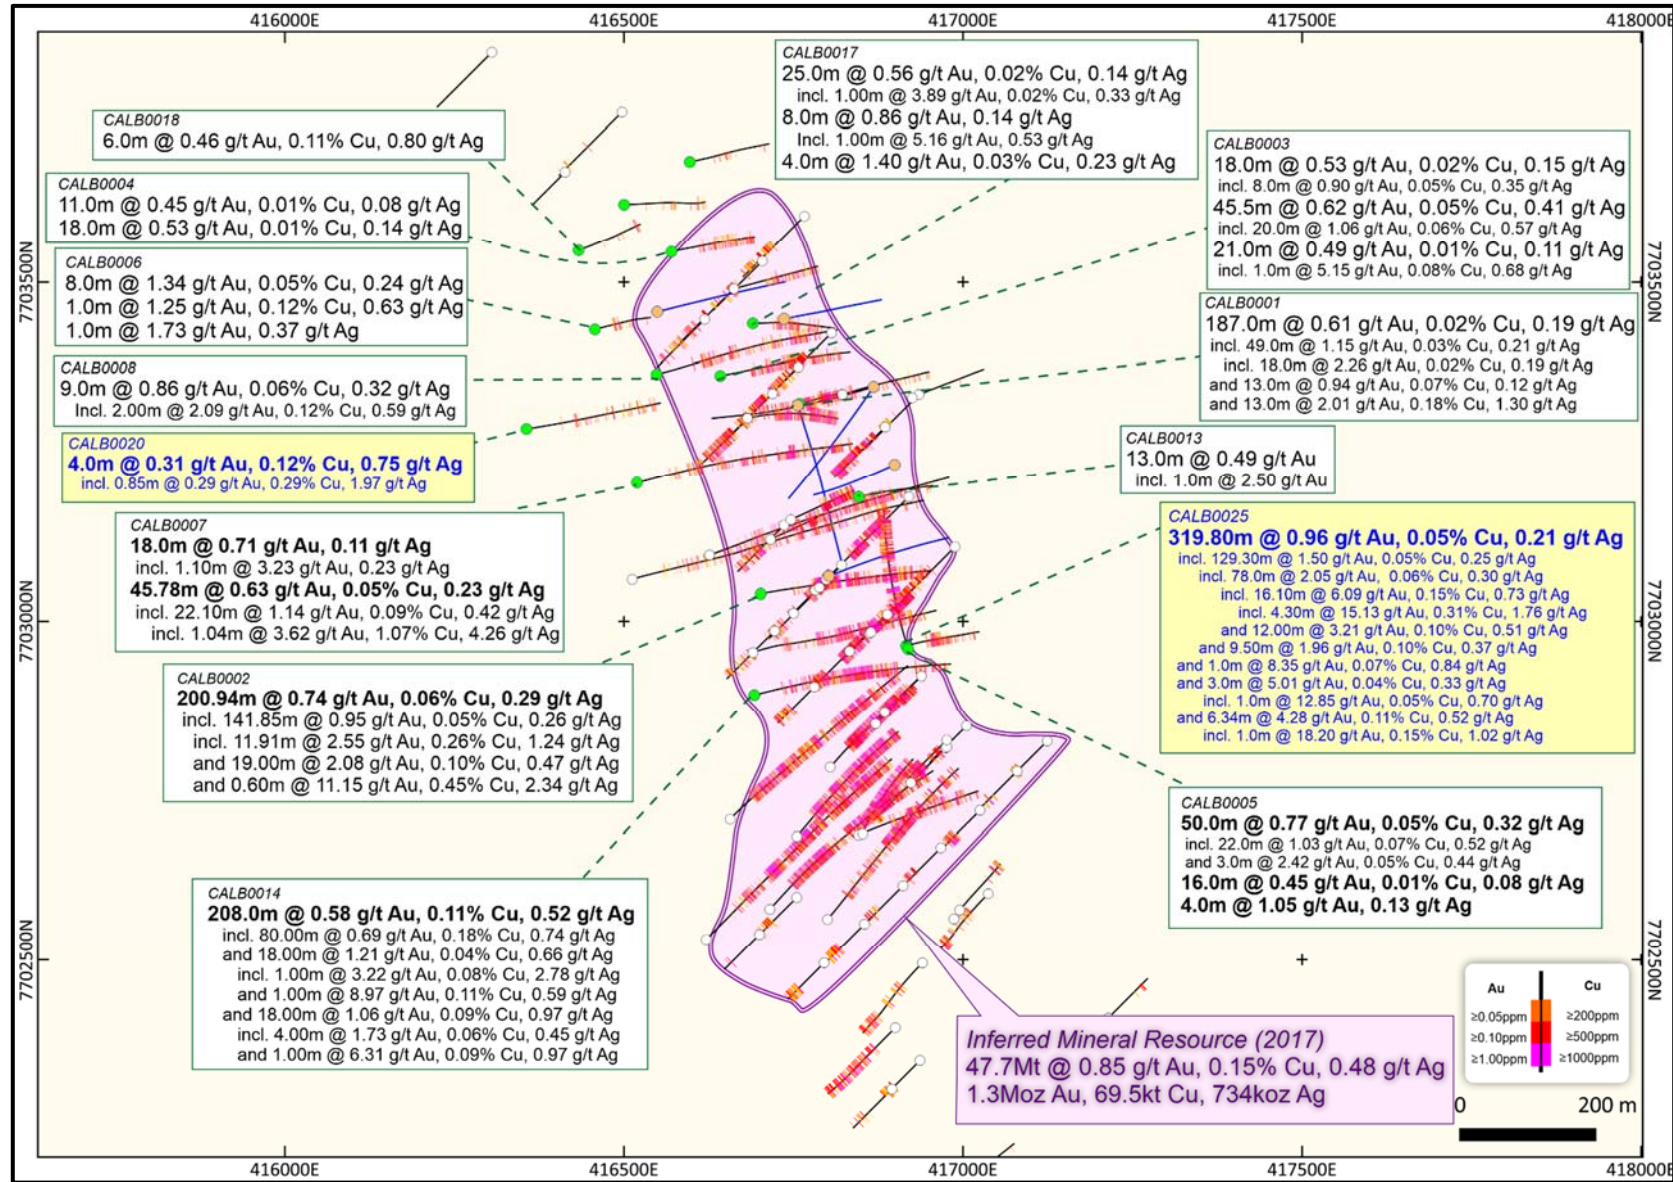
416000E 416500E 417000E 417500E 418000E

CALB0017
25.0m @ 0.56 g/t Au, 0.02% Cu, 0.14 g/t Ag
incl. 1.00m @ 3.89 g/t Au, 0.02% Cu, 0.33 g/t Ag
8.0m @ 0.86 g/t Au, 0.14 g/t Ag
Incl. 1.00m @ 5.16 g/t Au, 0.53 g/t Ag
4.0m @ 1.40 g/t Au, 0.03% Cu, 0.23 g/t Ag

CALB0018
6.0m @ 0.46 g/t Au, 0.11% Cu, 0.80 g/t Ag

CALB0004
11.0m @ 0.45 g/t Au, 0.01% Cu, 0.08 g/t Ag
18.0m @ 0.53 g/t Au, 0.01% Cu, 0.14 g/t Ag

CALB0003
18.0m @ 0.53 g/t Au, 0.02% Cu, 0.15 g/t Ag
incl. 8.0m @ 0.90 g/t Au, 0.05% Cu, 0.35 g/t Ag
45.5m @ 0.62 g/t Au, 0.05% Cu, 0.41 g/t Ag
incl. 20.0m @ 1.06 g/t Au, 0.06% Cu, 0.57 g/t Ag
21.0m @ 0.49 g/t Au, 0.01% Cu, 0.11 g/t Ag
incl. 1.0m @ 5.15 g/t Au, 0.08% Cu, 0.68 g/t Ag

7703500N

CALB0006
8.0m @ 1.34 g/t Au, 0.05% Cu, 0.24 g/t Ag
1.0m @ 1.25 g/t Au, 0.12% Cu, 0.63 g/t Ag
1.0m @ 1.73 g/t Au, 0.37 g/t Ag

CALB0001
187.0m @ 0.61 g/t Au, 0.02% Cu, 0.19 g/t Ag
incl. 49.0m @ 1.15 g/t Au, 0.03% Cu, 0.21 g/t Ag
incl. 18.0m @ 2.26 g/t Au, 0.02% Cu, 0.19 g/t Ag
and 13.0m @ 0.94 g/t Au, 0.07% Cu, 0.12 g/t Ag
and 13.0m @ 2.01 g/t Au, 0.18% Cu, 1.30 g/t Ag

CALB0008
9.0m @ 0.86 g/t Au, 0.06% Cu, 0.32 g/t Ag
Incl. 2.00m @ 2.09 g/t Au, 0.12% Cu, 0.59 g/t Ag

CALB0020
4.0m @ 0.31 g/t Au, 0.12% Cu, 0.75 g/t Ag
incl. 0.85m @ 0.29 g/t Au, 0.29% Cu, 1.97 g/t Ag

CALB0013
13.0m @ 0.49 g/t Au
incl. 1.0m @ 2.50 g/t Au

CALB0007
18.0m @ 0.71 g/t Au, 0.11 g/t Ag
incl. 1.10m @ 3.23 g/t Au, 0.23 g/t Ag
45.78m @ 0.63 g/t Au, 0.05% Cu, 0.23 g/t Ag
incl. 22.10m @ 1.14 g/t Au, 0.09% Cu, 0.42 g/t Ag
incl. 1.04m @ 3.62 g/t Au, 1.07% Cu, 4.26 g/t Ag

CALB0025
319.80m @ 0.96 g/t Au, 0.05% Cu, 0.21 g/t Ag
incl. 129.30m @ 1.50 g/t Au, 0.05% Cu, 0.25 g/t Ag
incl. 78.0m @ 2.05 g/t Au, 0.06% Cu, 0.30 g/t Ag
incl. 16.10m @ 6.09 g/t Au, 0.15% Cu, 0.73 g/t Ag
incl. 4.30m @ 15.13 g/t Au, 0.31% Cu, 1.76 g/t Ag
and 12.00m @ 3.21 g/t Au, 0.10% Cu, 0.51 g/t Ag
and 9.50m @ 1.96 g/t Au, 0.10% Cu, 0.37 g/t Ag
and 1.0m @ 8.35 g/t Au, 0.07% Cu, 0.84 g/t Ag
and 3.0m @ 5.01 g/t Au, 0.04% Cu, 0.33 g/t Ag
incl. 1.0m @ 12.85 g/t Au, 0.05% Cu, 0.70 g/t Ag
and 6.34m @ 4.28 g/t Au, 0.11% Cu, 0.52 g/t Ag
incl. 1.0m @ 18.20 g/t Au, 0.15% Cu, 1.02 g/t Ag

7703000N

CALB0002
200.94m @ 0.74 g/t Au, 0.06% Cu, 0.29 g/t Ag
incl. 141.85m @ 0.95 g/t Au, 0.05% Cu, 0.26 g/t Ag
incl. 11.91m @ 2.55 g/t Au, 0.26% Cu, 1.24 g/t Ag
and 19.00m @ 2.08 g/t Au, 0.10% Cu, 0.47 g/t Ag
and 0.60m @ 11.15 g/t Au, 0.45% Cu, 2.34 g/t Ag

CALB0005
50.0m @ 0.77 g/t Au, 0.05% Cu, 0.32 g/t Ag
incl. 22.0m @ 1.03 g/t Au, 0.07% Cu, 0.52 g/t Ag
and 3.0m @ 2.42 g/t Au, 0.05% Cu, 0.44 g/t Ag
16.0m @ 0.45 g/t Au, 0.01% Cu, 0.08 g/t Ag
4.0m @ 1.05 g/t Au, 0.13 g/t Ag

CALB0014
208.0m @ 0.58 g/t Au, 0.11% Cu, 0.52 g/t Ag
incl. 80.00m @ 0.69 g/t Au, 0.18% Cu, 0.74 g/t Ag
and 18.00m @ 1.21 g/t Au, 0.04% Cu, 0.66 g/t Ag
incl. 1.00m @ 3.22 g/t Au, 0.08% Cu, 2.78 g/t Ag
and 1.00m @ 8.97 g/t Au, 0.11% Cu, 0.59 g/t Ag
and 18.00m @ 1.06 g/t Au, 0.09% Cu, 0.97 g/t Ag
incl. 4.00m @ 1.73 g/t Au, 0.06% Cu, 0.45 g/t Ag
and 1.00m @ 6.31 g/t Au, 0.09% Cu, 0.97 g/t Ag

7702500N

Au Cu
≥0.05ppm ≥200ppm
≥0.10ppm ≥500ppm
≥1.00ppm ≥1000ppm

Inferred Mineral Resource (2017)
47.7Mt @ 0.85 g/t Au, 0.15% Cu, 0.48 g/t Ag
1.3Moz Au, 69.5kt Cu, 734koz Ag

0 200 m

416000E 416500E 417000E 417500E 418000E